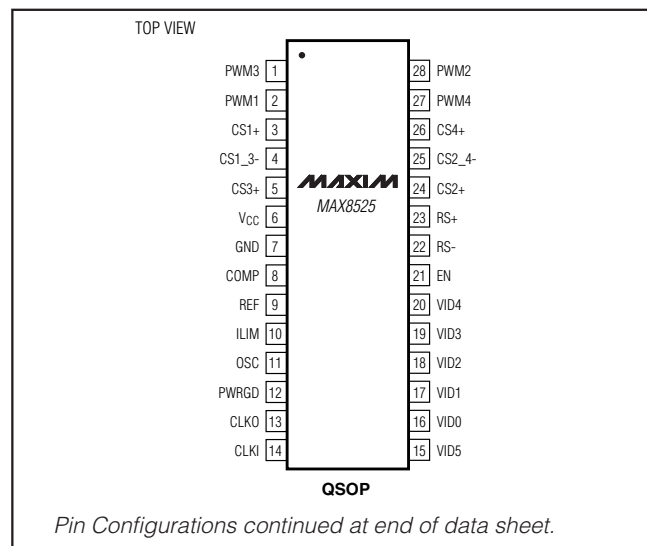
TOP VIEW

PWM3 1
PWM1 2
CS1+ 3
CS1_3- 4
CS3+ 5
$V_{CC}$ 6
GND 7
COMP 8
REF 9
ILIM 10
OSC 11
PWRGD 12
CLKO 13
CLKI 14

28 PWM2
27 PWM4
26 CS4+
25 CS2_4-
24 CS2+
23 RS+
22 RS-
21 EN
20 VID4
19 VID3
18 VID2
17 VID1
16 VID0
15 VID5

MAXIM
MAX8525

QSOP

Pin Configurations continued at end of data sheet.